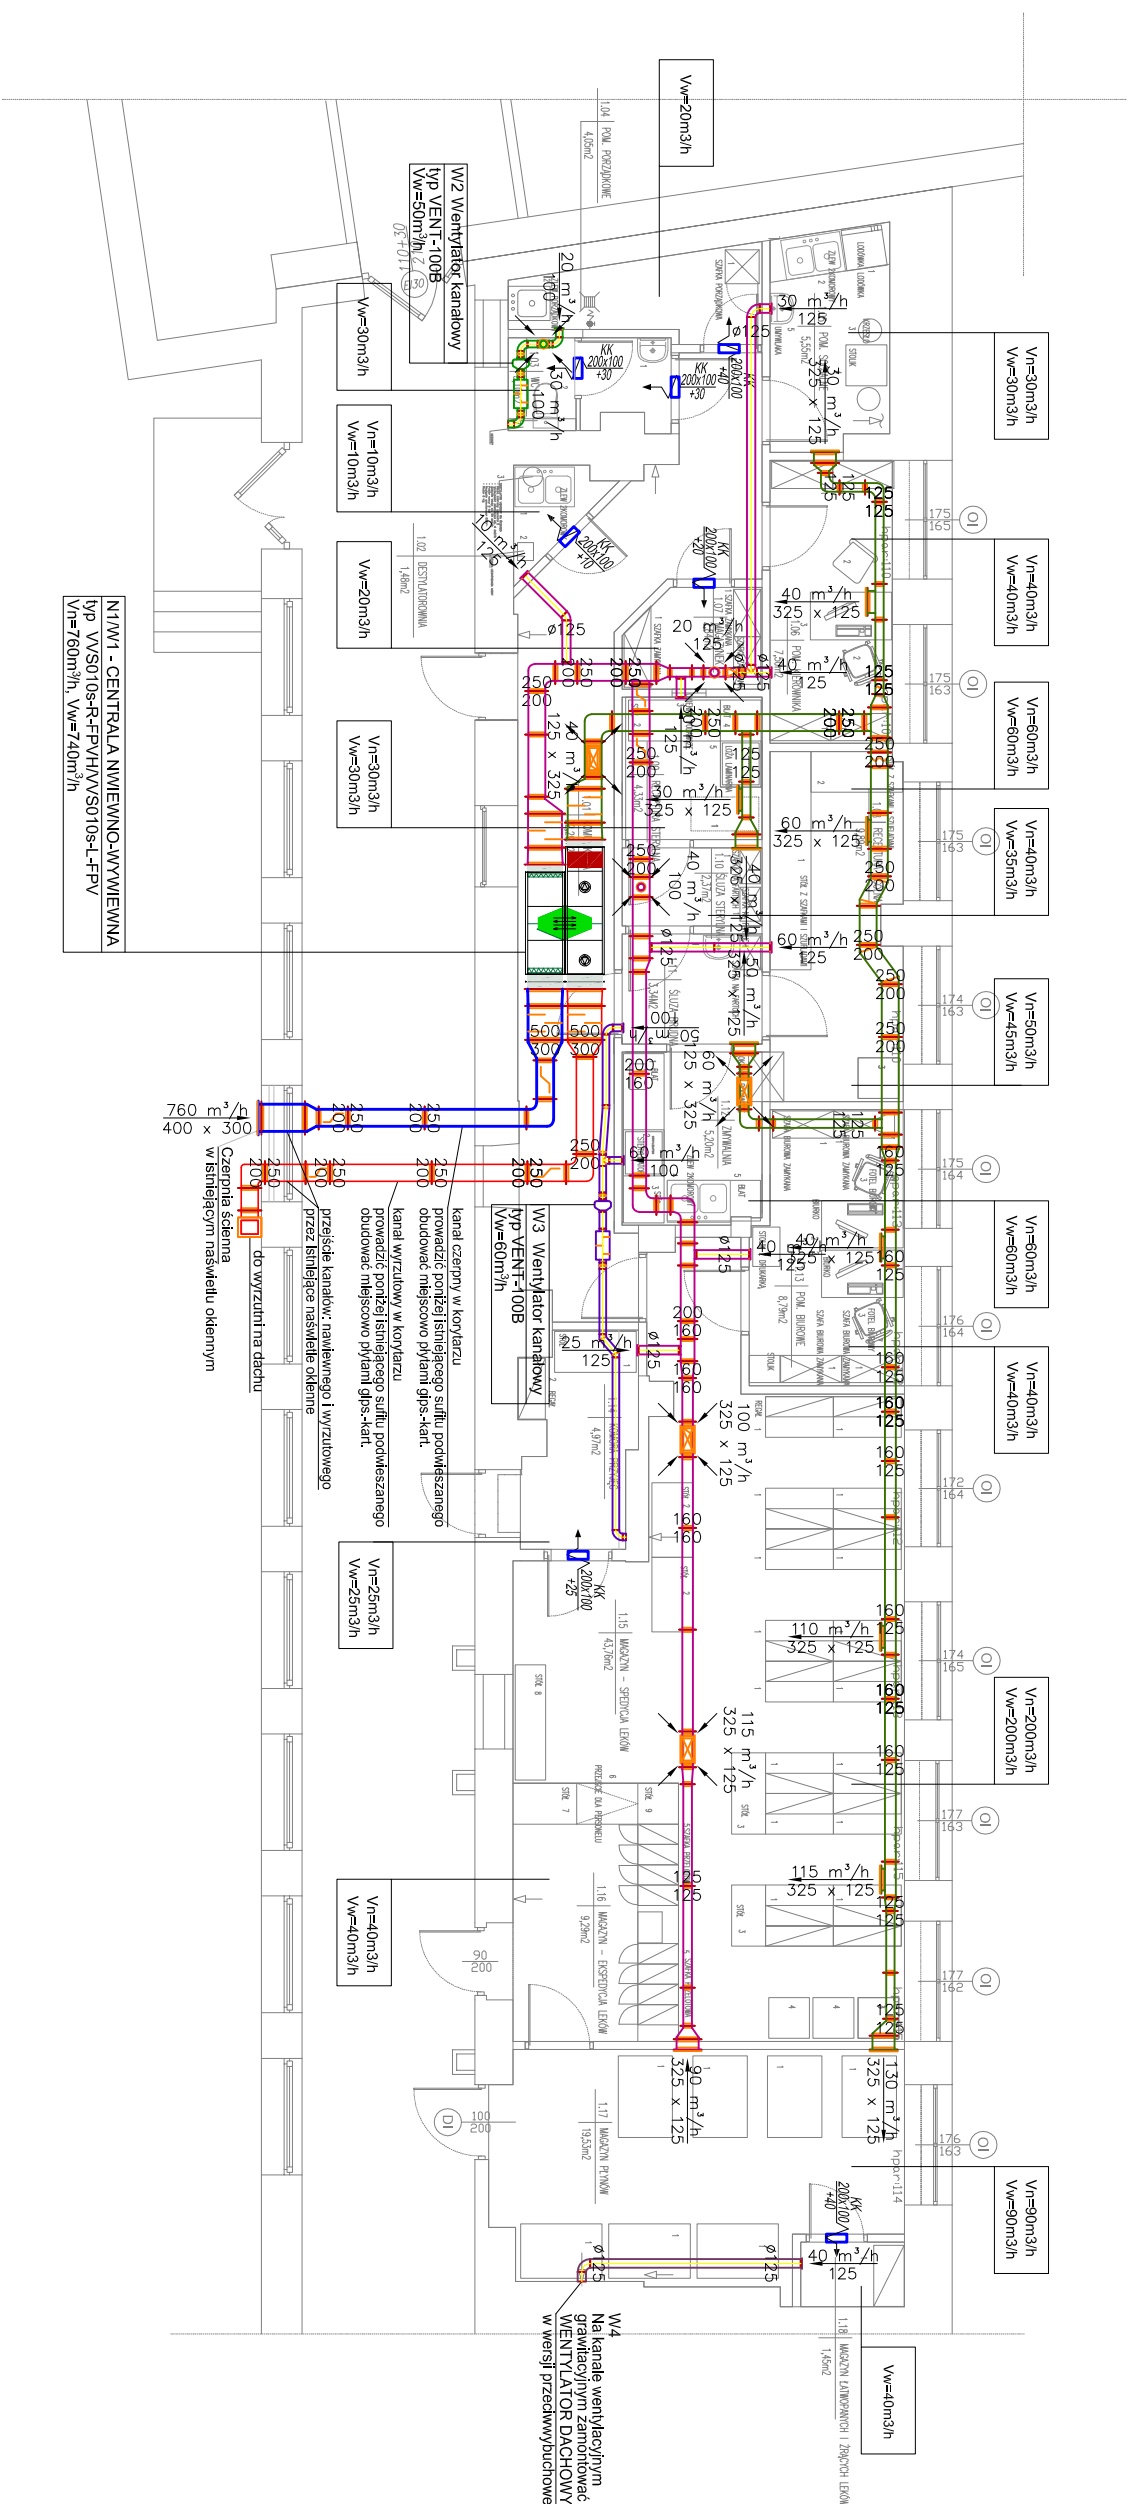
Vw=20m3/h

1.04 POM. PORZĄDKOWE 4,05m2

W2 Wentylator kanałowy
typ VENT-100B
Vw=50m³/h

Vw=30m3/h

Vn=10m3/h
Vw=10m3/h

Vw=20m3/h

1.02 DESTYLATORNIA 1,48m2

Vn=30m3/h
Vw=30m3/h

N1/W1 - CENTRALA NAWIEWNO-WYWIEWNA
typ VVS010s-R-FPVH/VVS010s-L-FPV
Vn=760m³/h, Vw=740m³/h

760 m³/h
400 x 300

Czerpnia ścienna
w istniejącym naświetlu okiennym

do wyrzutni na dachu

przejście kanałów: nawiewnego i wyrzutowego
przez istniejące naświetle okienne

kanał wyrzutowy w korytarzu
prowadzić poniżej istniejącego sufitu podwieszanego
obudować miejscowo płytami gips.-kart.

kanał czerpny w korytarzu
prowadzić poniżej istniejącego sufitu podwieszanego
obudować miejscowo płytami gips.-kart.

W3 Wentylator kanałowy
typ VENT-100B
Vw=60m³/h

Vn=25m3/h
Vw=25m3/h

Vn=40m3/h
Vw=40m3/h

Vn=30m3/h
Vw=30m3/h

Vn=40m3/h
Vw=40m3/h

Vn=60m3/h
Vw=60m3/h

Vn=40m3/h
Vw=35m3/h

Vn=50m3/h
Vw=45m3/h

Vn=60m3/h
Vw=60m3/h

Vn=40m3/h
Vw=40m3/h

Vn=200m3/h
Vw=200m3/h

Vn=90m3/h
Vw=90m3/h

Vw=40m3/h

W4
Na kanale wentylacyjnym
grawitacyjnym zamontować
WENTYLATOR DACHOWY
w wersji przeciwwybuchowej

20 m³/h
100
30 m³/h
100
30 m³/h
125
KK 200x100 +30
KK 200x100 +30
KK 200x100 +40
ø125
30 m³/h
325 x 125
125
125
10 m³/h
125
KK 200x100 +10
KK 200x100 +20
ø125
40 m³/h
325 x 125
20 m³/h
125
40 m³/h
125
250 200
250 200
250 200
40 m³/h
125 x 325
30 m³/h
125
250 200
250 200
30 m³/h
325 x 125
60 m³/h
325 x 125
250 200
40 m³/h
100
40 m³/h
325 x 125
ø125
60 m³/h
125
250 200
250 200
250 200
50 m³/h
325 x 125
500 300
500 300
60 m³/h
325 x 125
250 200
60 m³/h
100
250 200
ø125
40 m³/h
125
40 m³/h
325 x 125
160 125
200 160
25 m³/h
125
ø125
160 160
100 m³/h
325 x 125
160 125
160 160
KK 200x100 +25
110 m³/h
325 x 125
160 125
115 m³/h
325 x 125
160 125
115 m³/h
325 x 125
125 125
90 m³/h
325 x 125
130 m³/h
325 x 125
KK 200x100 +40
40 m³/h
125
ø125
ø125
90 200
100 200

1.15 MAGAZYN - SPEDYCJA LEKÓW 43,76m2
1.16 MAGAZYN - EKSPEDYCJA LEKÓW 9,29m2
1.17 MAGAZYN PŁYNÓW 19,53m2
1.18 MAGAZYN ŁATWOPALNYCH I ŻRĄCYCH LEKÓW 1,45m2
1.13 POM. BIUROWE 8,79m2
1.10 ŚLUZA STERYLNA
1.06 POM.
1.11
1.12 ZMYWALNIA 5,20m2
1.14 4,97m2

175 165
175 163
175 163
174 163
175 164
176 164
172 164
174 165
177 163
177 162
176 163